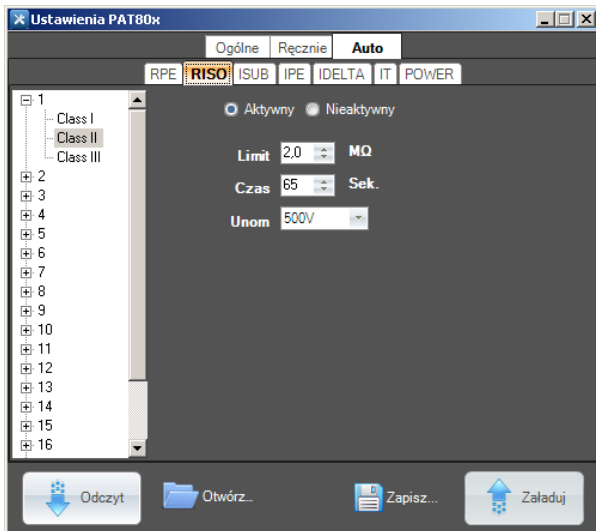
Ustawienia PAT80x

Ogólne | Ręcznie | Auto

RPE | RISO | ISUB | IPE | IDELTA | IT | POWER

1
Class I
Class II
Class III
2
3
4
5
6
7
8
9
10
11
12
13
14
15
16

Aktywny Nieaktywny

Limit 2,0 MΩ
Czas 65 Sek.
Unom 500V

Odczyt
Otwórz...
Zapisz...
Załaduj